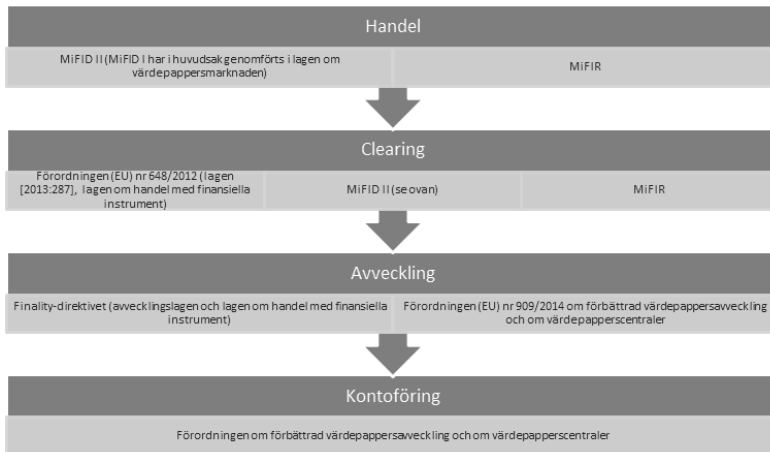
Handel

MiFID II (MiFID I har i huvudsak genomförts i lagen om värdepappersmarknaden)

MiFIR

Clearing

Förordningen (EU) nr 648/2012 (lagen [2013:287], lagen om handel med finansiella instrument)

MiFID II (se ovan)

MiFIR

Avveckling

Finality-direktivet (avvecklingslagen och lagen om handel med finansiella instrument)

Förordningen (EU) nr 909/2014 om förbättrad värdepappersavveckling och om värdepapperscentraler

Kontoföring

Förordningen om förbättrad värdepappersavveckling och om värdepapperscentraler